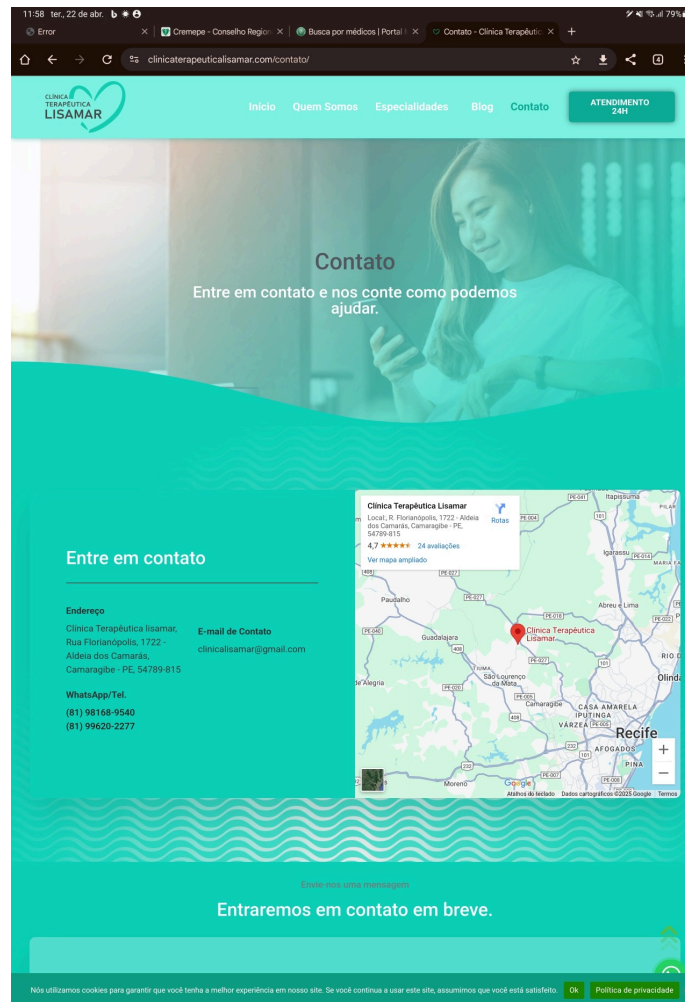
11:58 ter., 22 de abr. 79%

Error ×
Cremepe - Conselho Regiona ×
Busca por médicos | Portal ×
Contato - Clínica Terapêutica ×
+

clinicaterapeuticalisamar.com/contato/

4

CLÍNICA TERAPÊUTICA LISAMAR

Início Quem Somos Especialidades Blog Contato

ATENDIMENTO 24H

Contato

Entre em contato e nos conte como podemos ajudar.

Entre em contato

Endereço
Clínica Terapêutica lisamar, Rua Florianópolis, 1722 - Aldeia dos Camarás, Camaragibe - PE, 54789-815

E-mail de Contato
clinicalisamar@gmail.com

WhatsApp/Tel.
(81) 98168-9540
(81) 99620-2277

Clínica Terapêutica Lisamar
Local:, R. Florianópolis, 1722 - Aldeia dos Camarás, Camaragibe - PE, 54789-815
Rotas
4,7 ★★★★★ 24 avaliações
Ver mapa ampliado

Itapissuma
PE-041
PE-004
101
Igarassu
PE-014
MARIA FA
PE-027
408
Paudalho
PE-027
PE-018
Abreu e Lima
PE-040
PE-022
Guadalajara
Clínica Terapêutica Lisamar
408
PE-027
101
RIO D
TIOMA
São Lourenço da Mata
Olinda
de Alegria
PE-025
PE-005
Camaragibe
CASA AMARELA
408
IPUTINGA
VÁRZEA
Recife
232
AFOGADOS
232
PINA
Moreno
PE-007
PE-008
Google
Atalhos do teclado
Dados cartográficos ©2025 Google
Termos
+
−

Envie-nos uma mensagem

Entraremos em contato em breve.

Nós utilizamos cookies para garantir que você tenha a melhor experiência em nosso site. Se você continua a usar este site, assumimos que você está satisfeito.
Ok
Política de privacidade